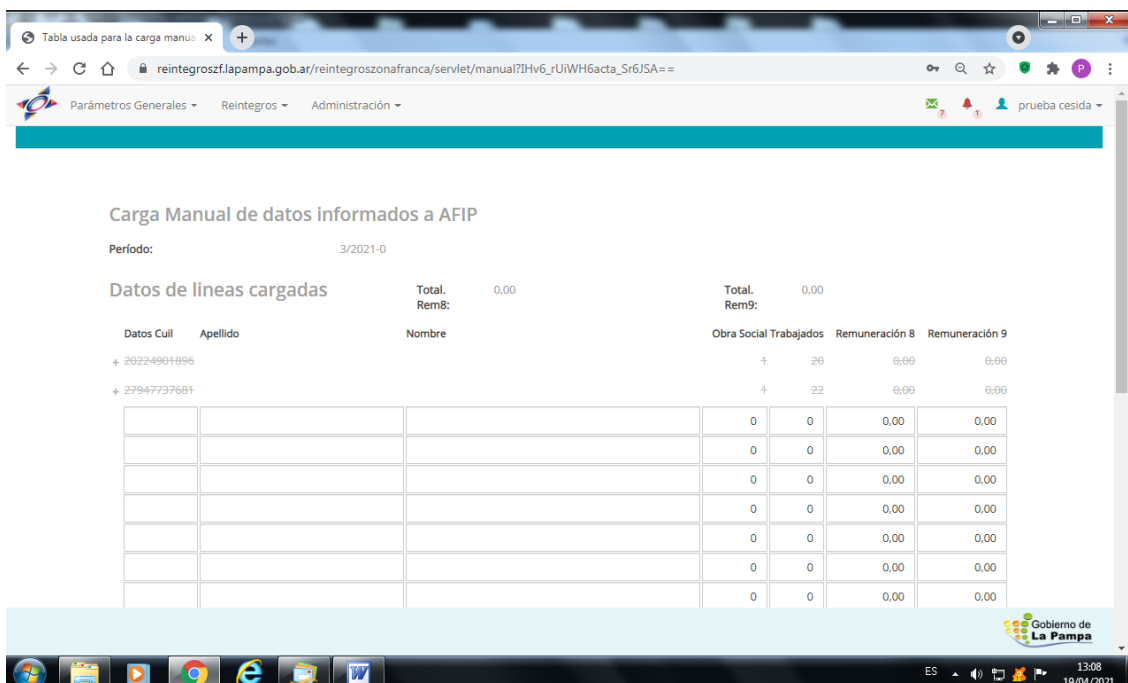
Tabla usada para la carga manua ×

reintegroszf.lapampa.gob.ar/reintegroszonafranca/servlet/manual?IHv6_rUiWH6acta_Sr6JSA==

Parámetros Generales ▾ Reintegros ▾ Administración ▾

7 1 prueba cesida ▾

Carga Manual de datos informados a AFIP

Período: 3/2021-0

Datos de lineas cargadas

Total. Rem8: 0,00

Total. Rem9: 0,00

| Datos Cuil | Apellido | Nombre | Obra Social | Trabajados | Remuneración 8 | Remuneración 9 |
|---|---|---|---|---|---|---|
| + ~~20224901896~~ | | | ~~1~~ | ~~20~~ | ~~0,00~~ | ~~0,00~~ |
| + ~~27947737681~~ | | | ~~1~~ | ~~22~~ | ~~0,00~~ | ~~0,00~~ |
| | | | 0 | 0 | 0,00 | 0,00 |
| | | | 0 | 0 | 0,00 | 0,00 |
| | | | 0 | 0 | 0,00 | 0,00 |
| | | | 0 | 0 | 0,00 | 0,00 |
| | | | 0 | 0 | 0,00 | 0,00 |
| | | | 0 | 0 | 0,00 | 0,00 |
| | | | 0 | 0 | 0,00 | 0,00 |

Gobierno de La Pampa

ES 13:08 19/04/2021